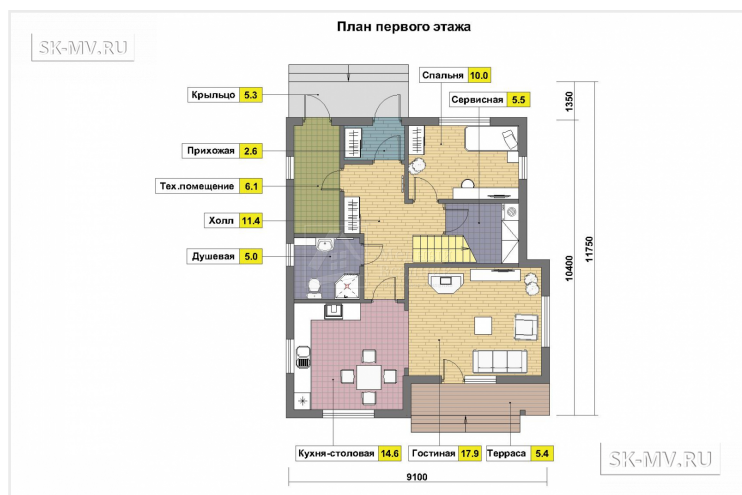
План первого этажа

SK-MV.RU

Крыльцо 5.3

Прихожая 2.6

Тех.помещение 6.1

Холл 11.4

Душевая 5.0

Спальня 10.0

Сервисная 5.5

1350

10400

11750

Кухня-столовая 14.6

Гостиная 17.9

Терраса 5.4

9100

SK-MV.RU